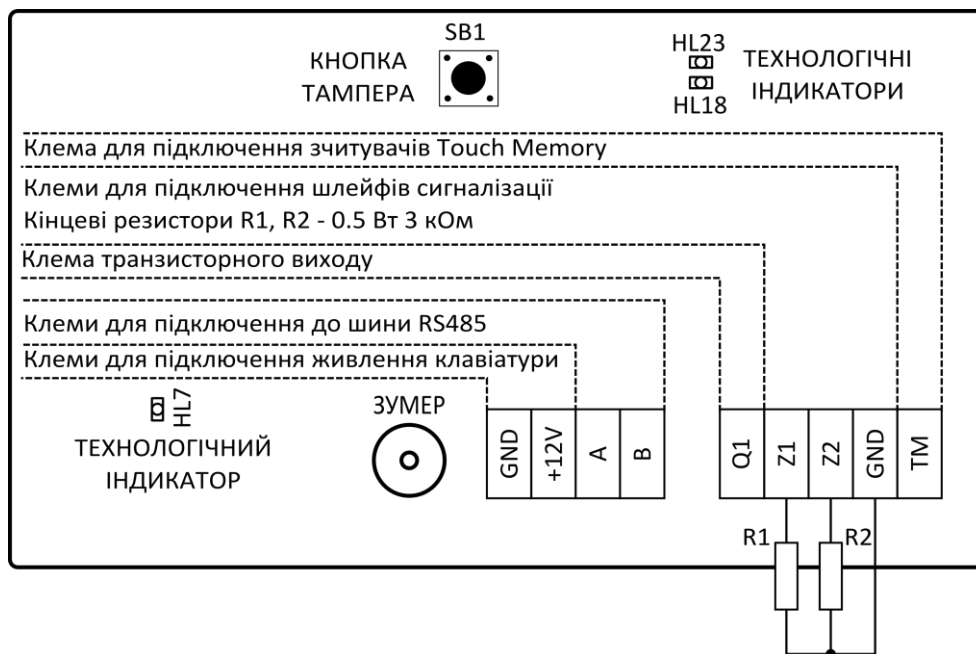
SB1

КНОПКА ТАМПЕРА

HL23

HL18

ТЕХНОЛОГІЧНІ ІНДИКАТОРИ

Клема для підключення зчитувачів Touch Memory

Клеми для підключення шлейфів сигналізації

Кінцеві резистори R1, R2 - 0.5 Вт 3 кОм

Клема транзисторного виходу

Клеми для підключення до шини RS485

Клеми для підключення живлення клавіатури

HL7

ТЕХНОЛОГІЧНИЙ ІНДИКАТОР

ЗУМЕР

| GND | +12V | A | B |
|---|---|---|---|

| Q1 | Z1 | Z2 | GND | TM |
|---|---|---|---|---|

R1

R2